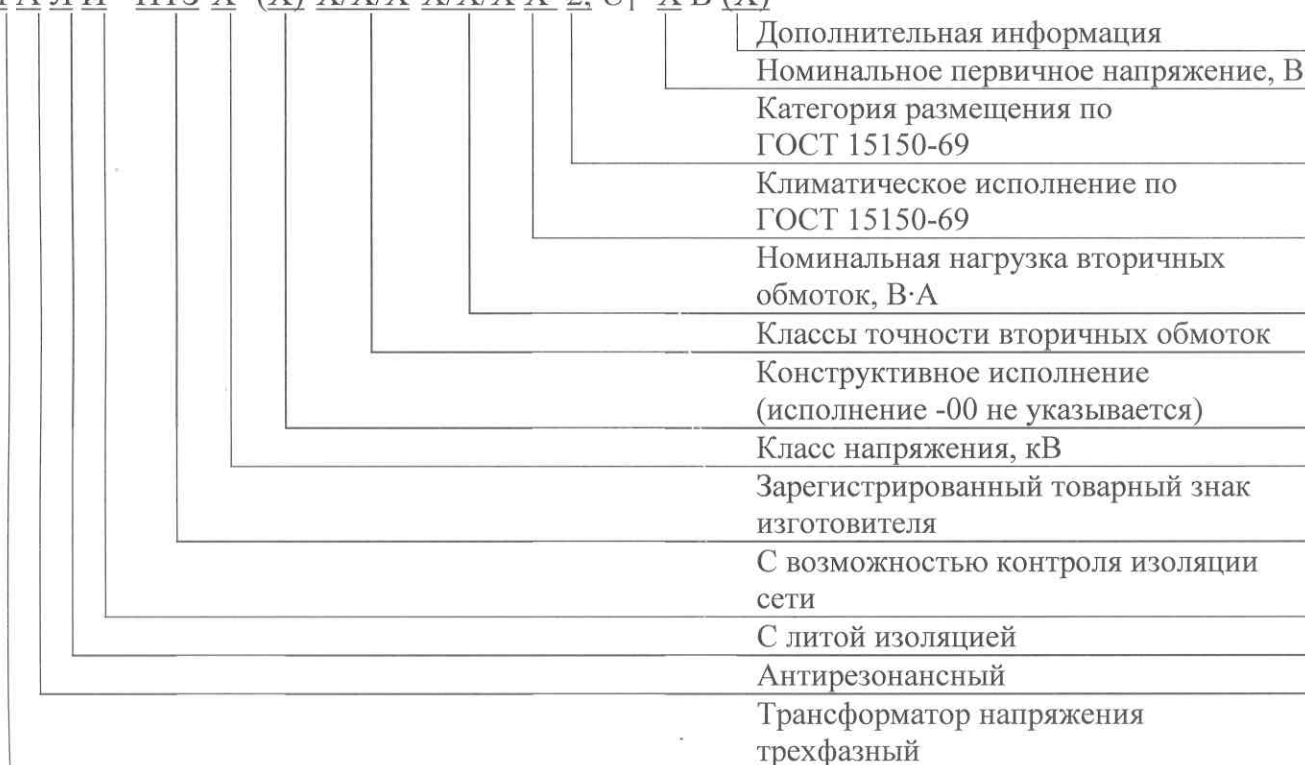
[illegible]

Дополнительная информация

Номинальное первичное напряжение, В

Категория размещения по ГОСТ 15150-69

Климатическое исполнение по ГОСТ 15150-69

Номинальная нагрузка вторичных обмоток, В·А

Классы точности вторичных обмоток

Конструктивное исполнение (исполнение -00 не указывается)

Класс напряжения, кВ

Зарегистрированный товарный знак изготовителя

С возможностью контроля изоляции сети

С литой изоляцией

Антирезонансный

Трансформатор напряжения трехфазный